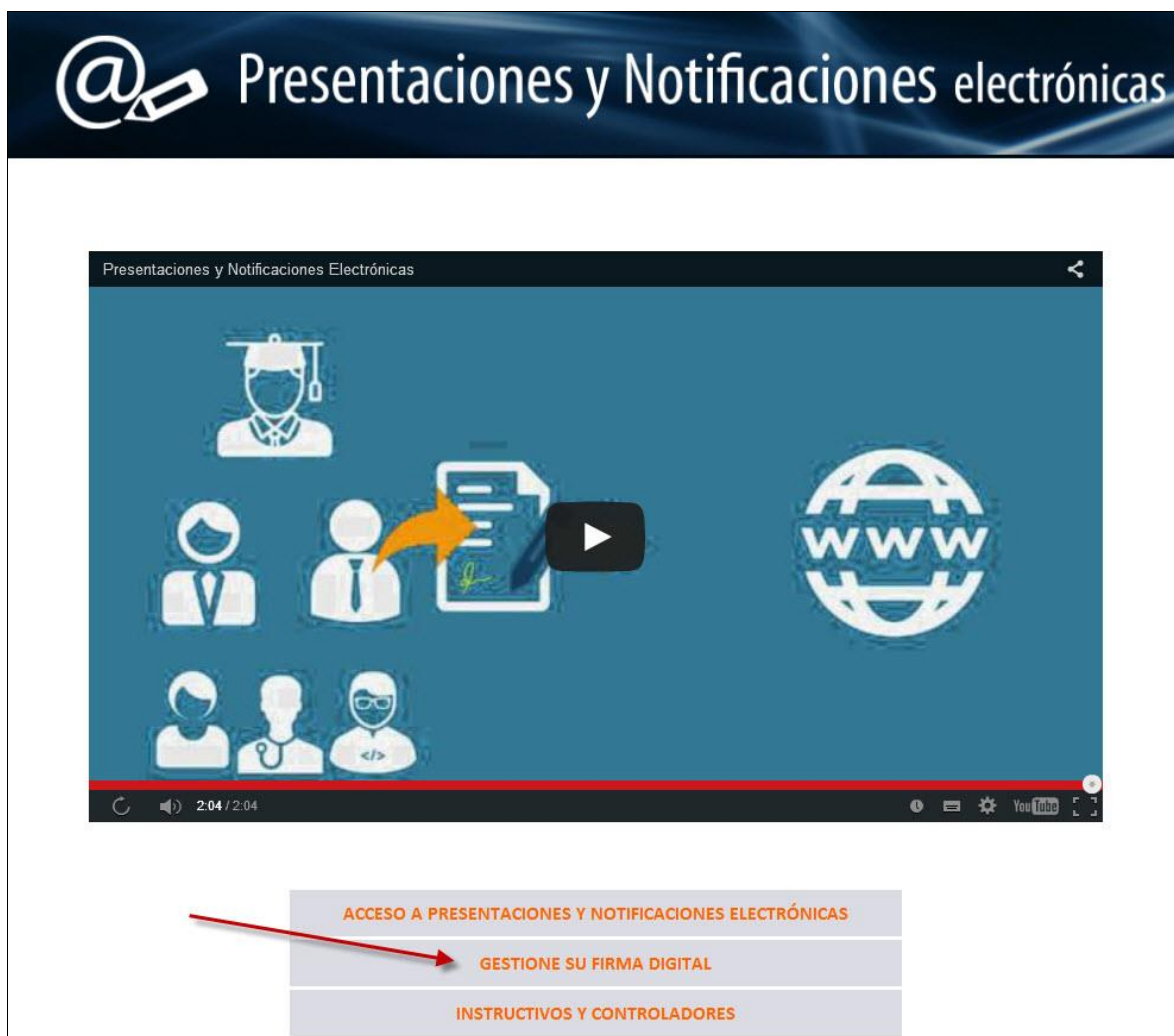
@ Presentaciones y Notificaciones electrónicas

Presentaciones y Notificaciones Electrónicas

WWW

</>

2:04 / 2:04

YouTube

ACCESO A PRESENTACIONES Y NOTIFICACIONES ELECTRÓNICAS

GESTIONE SU FIRMA DIGITAL

INSTRUCTIVOS Y CONTROLADORES